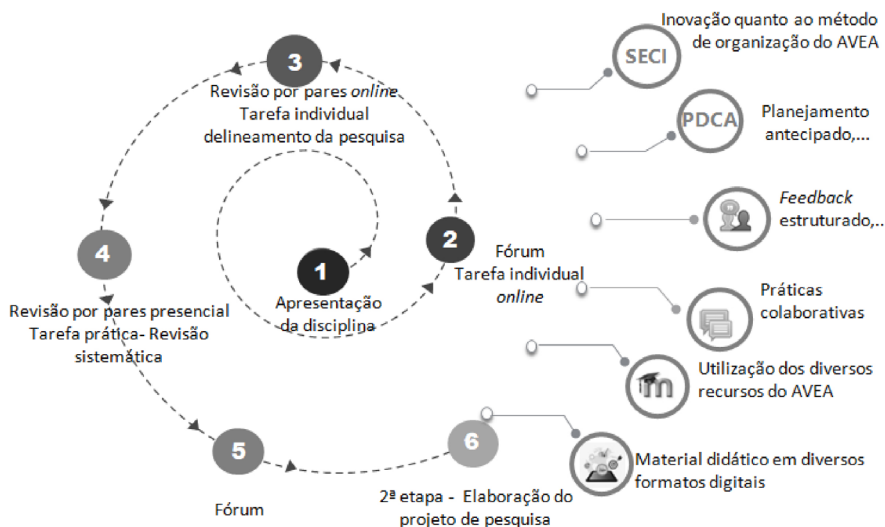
3

Revisão por pares *online*
Tarefa individual
delineamento da pesquisa

4

Revisão por pares presencial
Tarefa prática- Revisão sistemática

1

Apresentação da disciplina

2

Fórum
Tarefa individual
*online*

5

Fórum

6

2ª etapa - Elaboração do projeto de pesquisa

SECI

Inovação quanto ao método de organização do AVEA

PDCA

Planejamento antecipado,...

*Feedback* estruturado,..

Práticas colaborativas

Utilização dos diversos recursos do AVEA

Material didático em diversos formatos digitais